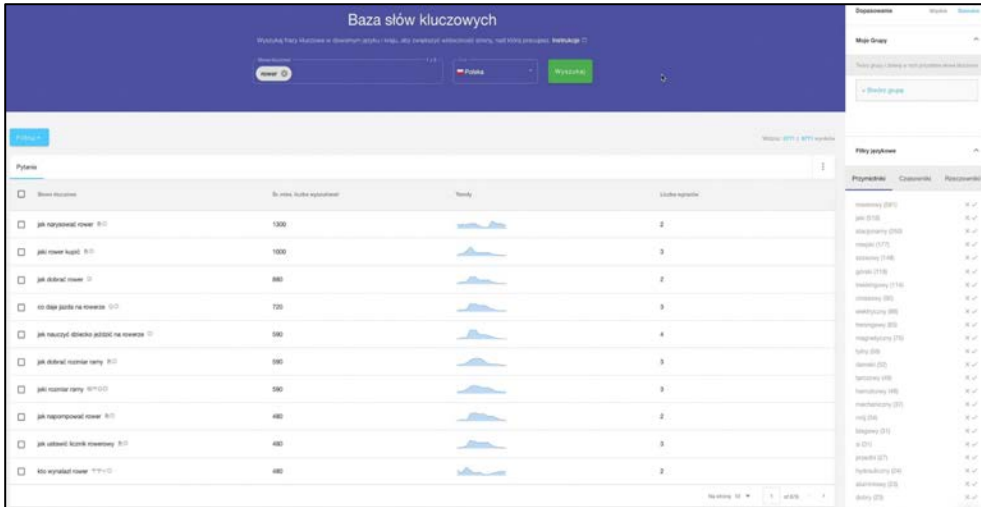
Baza słów kluczowych

Wyszukaj frazy kluczowe w dowolnym języku i kraju, aby zwiększyć widoczność strony, nad którą pracujesz. Instrukcja

rower

Polska

Wyszukaj

Filtry

Pytania

| Słowo kluczowe | Śr. mies. liczba wyszukiwań | Trendy | Liczba wyrazów |
|---|---|---|---|
| jak narysować rower | 1300 | | 2 |
| jaki rower kupić | 1000 | | 3 |
| jak dobrać rower | 880 | | 2 |
| co daje jazda na rowerze | 720 | | 3 |
| jak nauczyć dziecko jeździć na rowerze | 590 | | 4 |
| jak dobrać rozmiar ramy | 590 | | 3 |
| jaki rozmiar ramy | 590 | | 3 |
| jak napompować rower | 480 | | 2 |
| jak ustawić licznik rowerowy | 480 | | 3 |
| kto wynalazł rower | 480 | | 2 |

Dopasowanie

Moje Grupy

+ Stwórz grupę

Filtry językowe

Przymiotniki Czasowniki Rzeczowniki

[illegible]